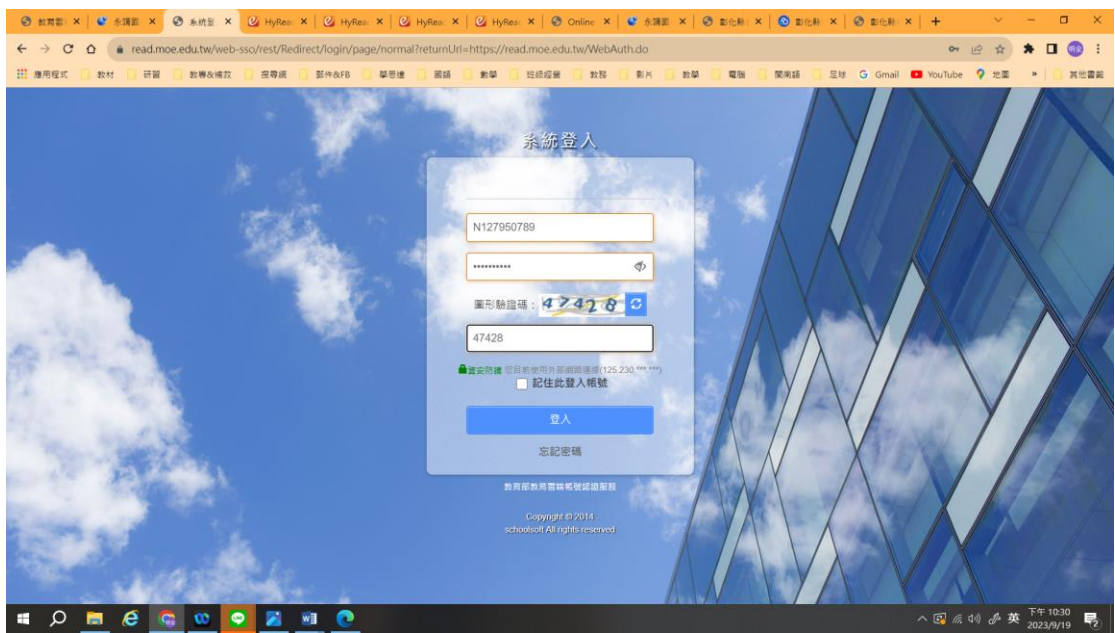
教育部 | 多元閱 | 系統登 | HyRea | HyRea | HyRea | HyRea | Online | 多元閱 | 數位影 | 數位影 | 數位影 | +

read.moe.edu.tw/web-sso/rest/Redirect/login/page/normal?returnUrl=https://read.moe.edu.tw/WebAuth.do

應用程式 | 教材 | 研習 | 教專&績效 | 搜尋網 | 部件&FB | 學思達 | 國語 | 數學 | 班級經營 | 教務 | 影片 | 教學 | 電腦 | 閩南語 | 足球 | Gmail | YouTube | 地圖 | » | 其他書籤

系統登入

N127950789

••••••••••

圖形驗證碼： 47428

47428

資安防護 您目前使用外部網路連線(125.230.***.***)

記住此登入帳號

登入

忘記密碼

教育部教育雲端帳號認證服務

Copyright © 2014
schoolsoft All rights reserved

英 下午 10:30 2023/9/19